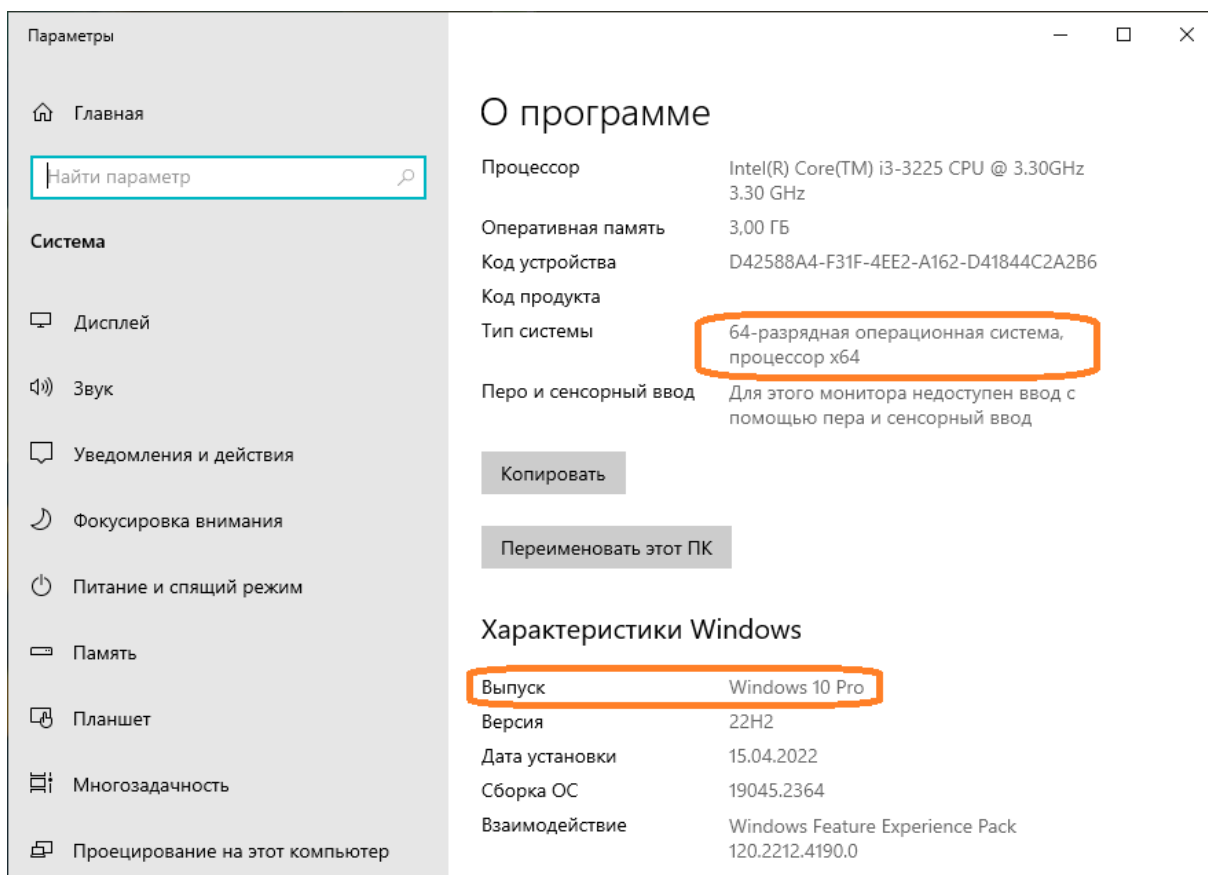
Параметры

Главная

Найти параметр

Система

Дисплей

Звук

Уведомления и действия

Фокусировка внимания

Питание и спящий режим

Память

Планшет

Многозадачность

Проецирование на этот компьютер

О программе

| | |
|---|---|
| Процессор | Intel(R) Core(TM) i3-3225 CPU @ 3.30GHz 3.30 GHz |
| Оперативная память | 3,00 ГБ |
| Код устройства | D42588A4-F31F-4EE2-A162-D41844C2A2B6 |
| Код продукта | |
| Тип системы | 64-разрядная операционная система, процессор x64 |
| Перо и сенсорный ввод | Для этого монитора недоступен ввод с помощью пера и сенсорный ввод |

Копировать

Переименовать этот ПК

Характеристики Windows

| | |
|---|---|
| Выпуск | Windows 10 Pro |
| Версия | 22H2 |
| Дата установки | 15.04.2022 |
| Сборка ОС | 19045.2364 |
| Взаимодействие | Windows Feature Experience Pack 120.2212.4190.0 |